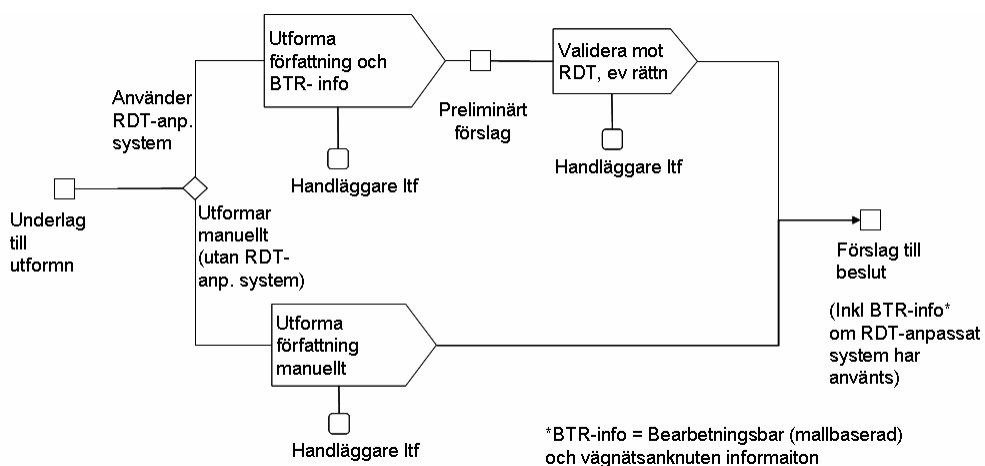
Utforma författning och BTR- info

Validera mot RDT, ev rättn

Använder RDT-anp. system

Preliminärt förslag

Handläggare ltf

Handläggare ltf

Underlag till utformn

Utformar manuellt (utan RDT-anp. system)

Förslag till beslut

(Inkl BTR-info* om RDT-anpassat system har använts)

Utforma författning manuellt

Handläggare ltf

*BTR-info = Bearbetningsbar (mallbaserad) och vägnätsanknuten informaiton